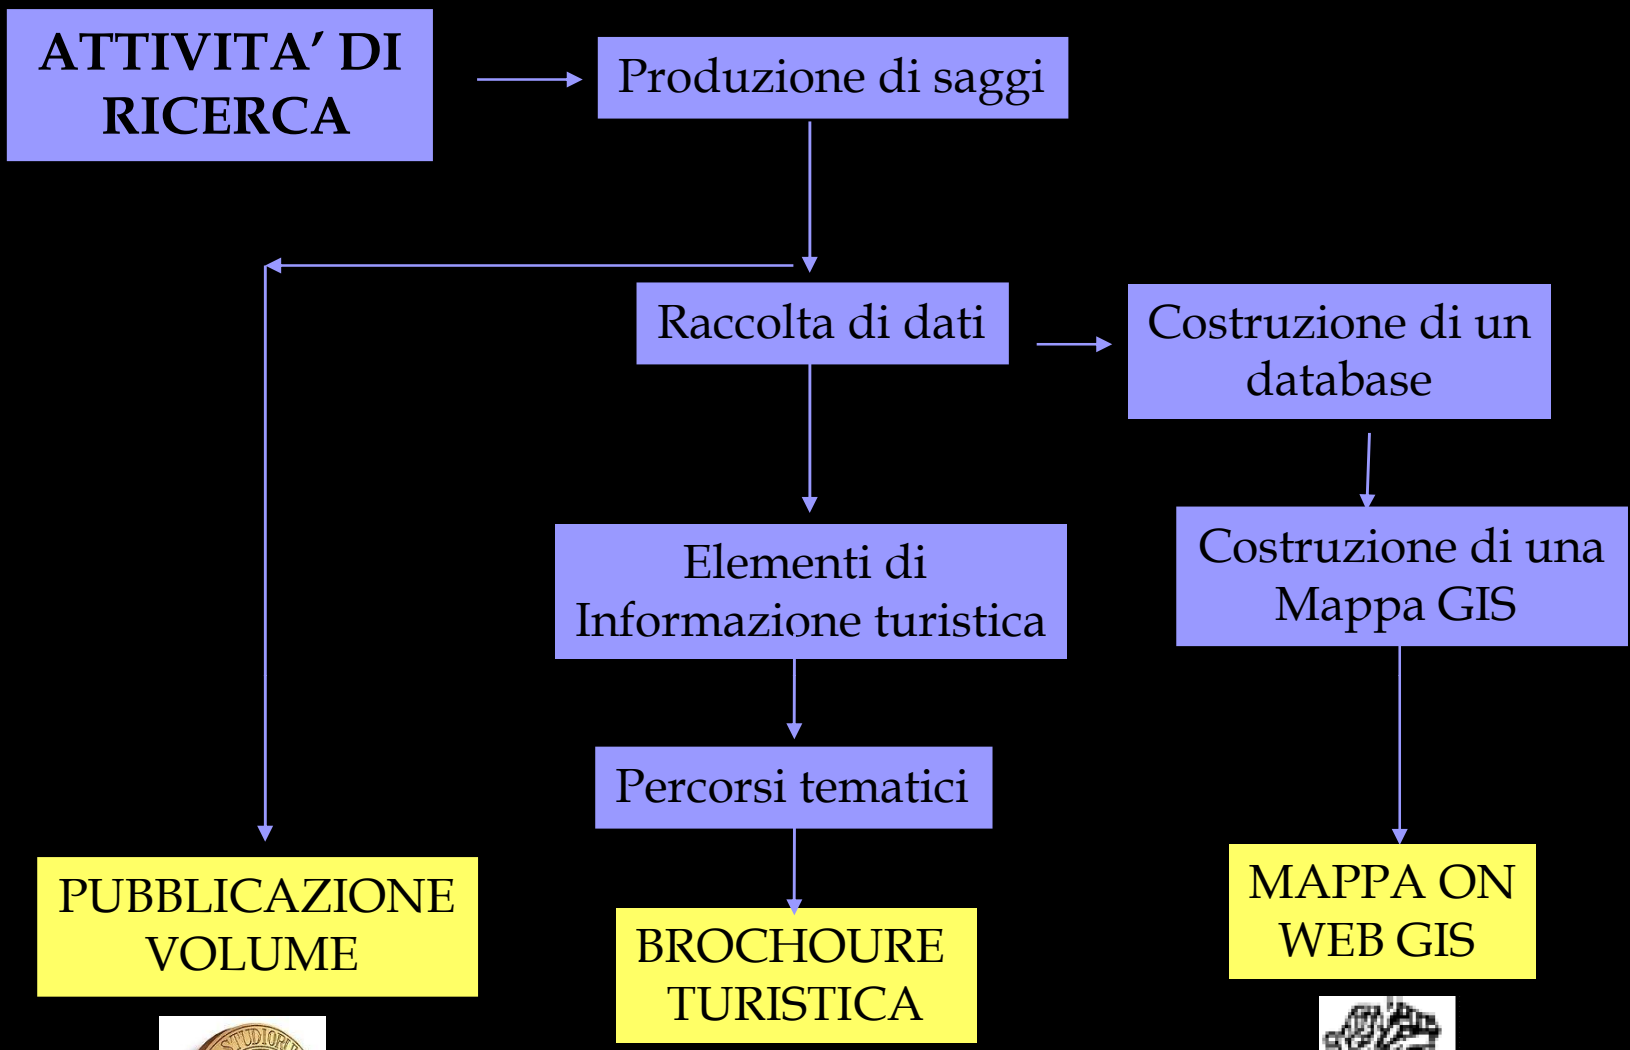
ATTIVITA' DI RICERCA

Produzione di saggi

Raccolta di dati

Costruzione di un database

Elementi di Informazione turistica

Costruzione di una Mappa GIS

Percorsi tematici

PUBBLICAZIONE VOLUME

BROCHOURE TURISTICA

MAPPA ON WEB GIS

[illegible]